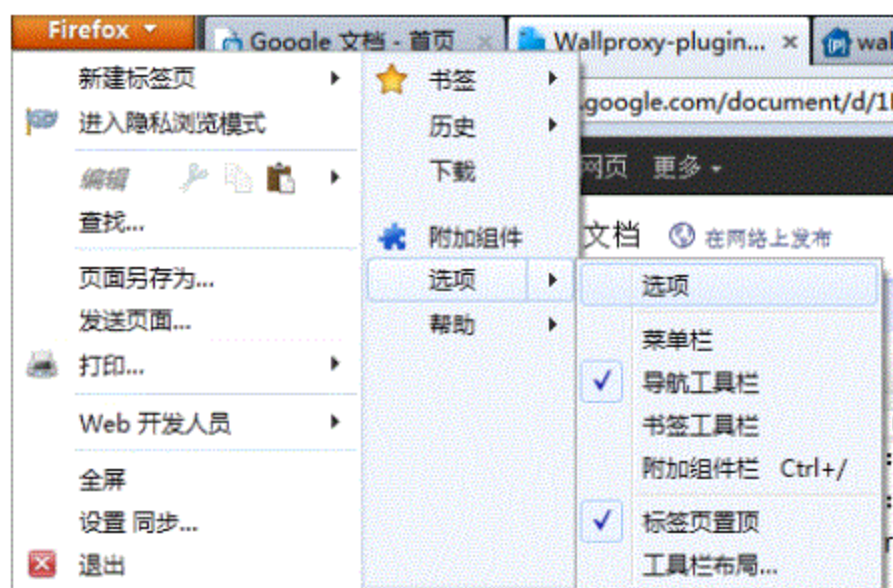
Firefox
Google 文档 - 首页 ×
Wallproxy-plugin... ×
wal

新建标签页
进入隐私浏览模式
编辑
查找...
页面另存为...
发送页面...
打印...
Web 开发人员
全屏
设置 同步...
退出

书签
历史
下载
附加组件
选项
帮助

.google.com/document/d/1
网页 更多
文档
在网络上发布

选项
菜单栏
导航工具栏
书签工具栏
附加组件栏 Ctrl+/
标签页置顶
工具栏布局...